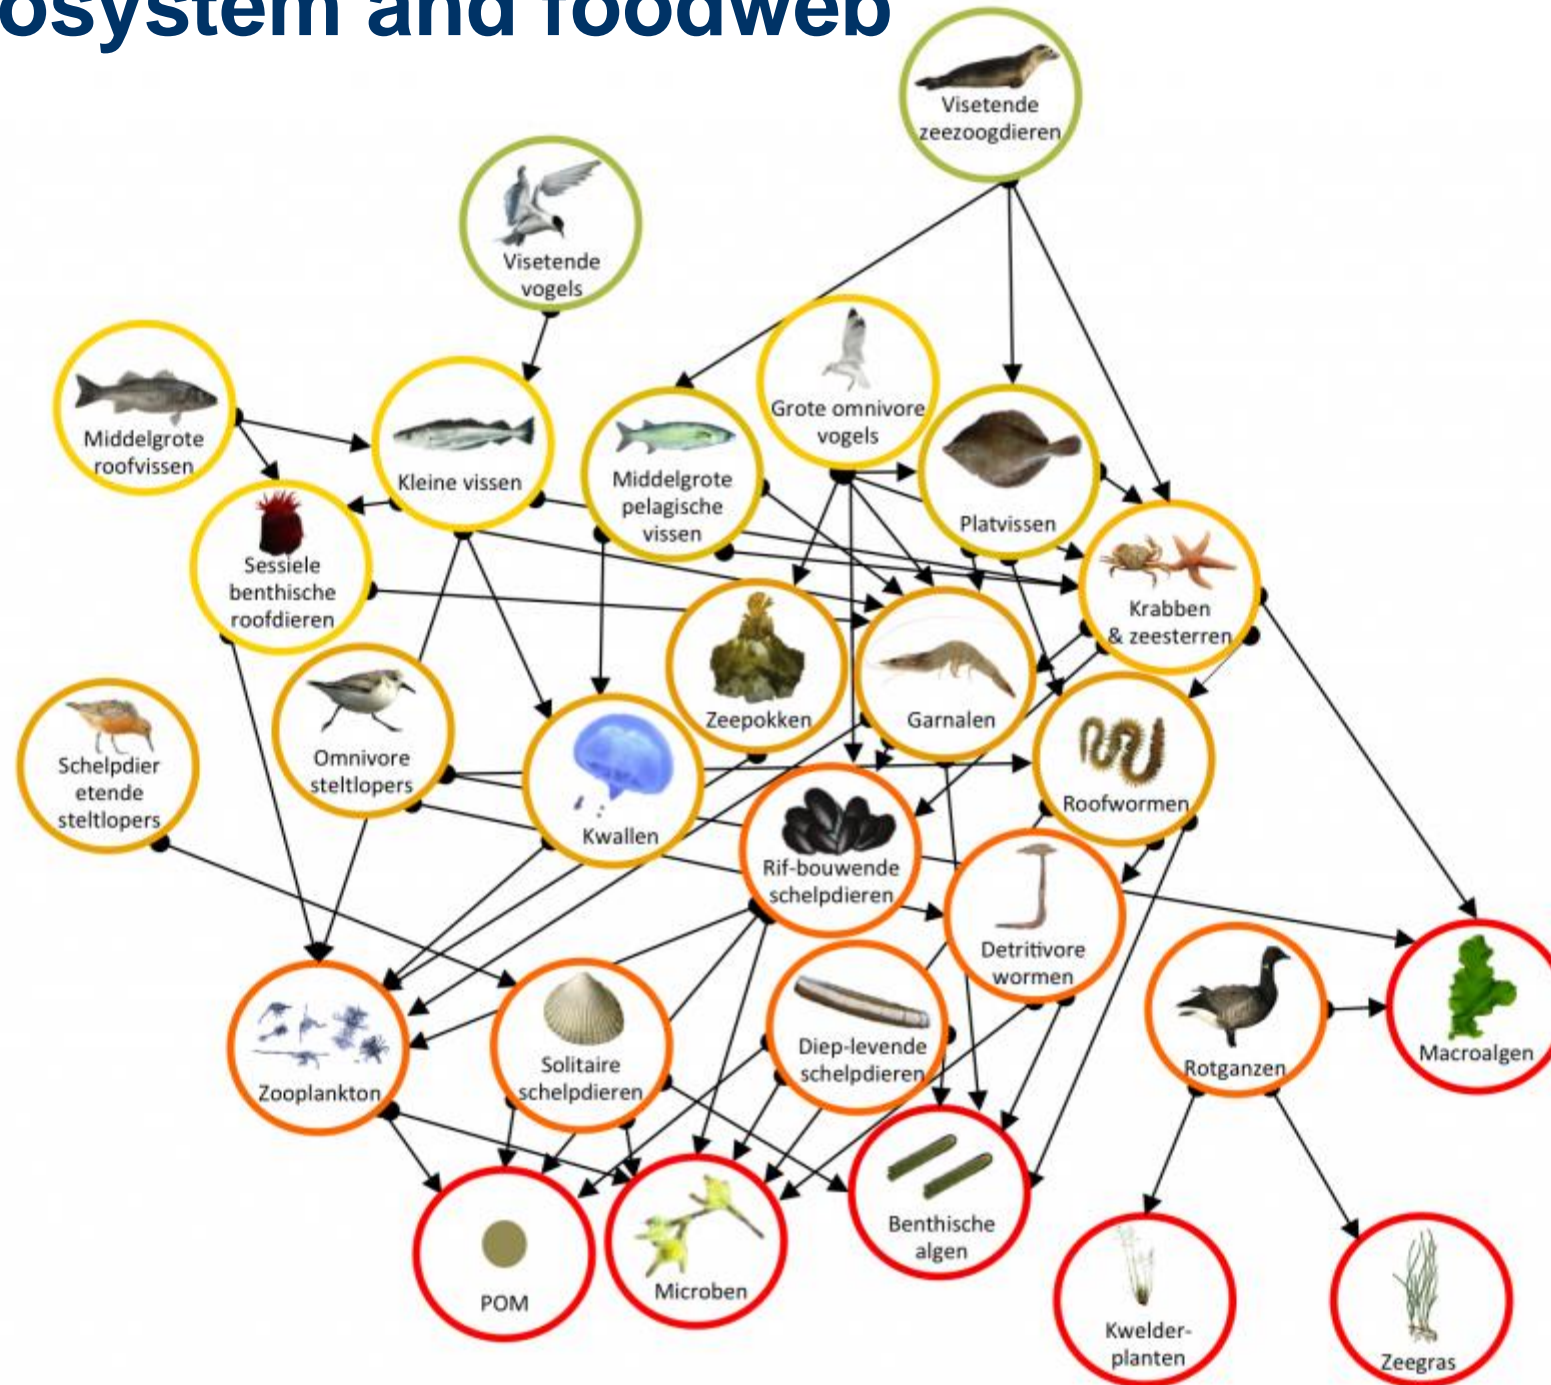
osystem and foodweb

Visetende zeezoogdieren

Visetende vogels

Middelgrote roofvissen

Kleine vissen

Middelgrote pelagische vissen

Grote omnivore vogels

Platvissen

Sessiele benthische roofdieren

Krabben & zeesterren

Zeepokken

Garnalen

Schelpdier etende steltlopers

Omnivore steltlopers

Kwallen

Roofwormen

Rif-bouwende schelpdieren

Detritivore wormen

Rotganzen

Macroalgen

Zooplankton

Solitaire schelpdieren

Diep-levende schelpdieren

Benthische algen

POM

Microben

Kwelder-planten

Zeegras